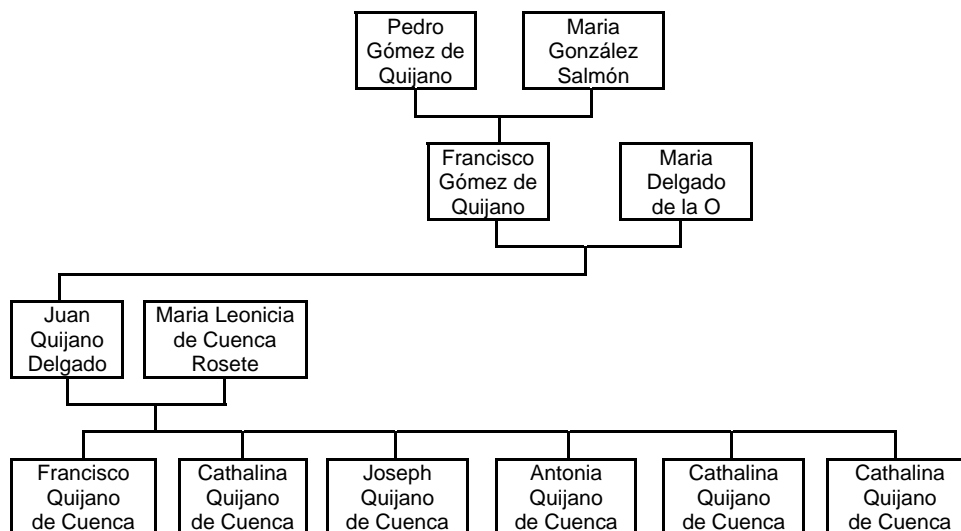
Pedro Gómez de Quijano

Maria González Salmón

Francisco Gómez de Quijano

Maria Delgado de la O

Juan Quijano Delgado

Maria Leonicia de Cuenca Rosete

Francisco Quijano de Cuenca

Cathalina Quijano de Cuenca

Joseph Quijano de Cuenca

Antonia Quijano de Cuenca

Cathalina Quijano de Cuenca

Cathalina Quijano de Cuenca